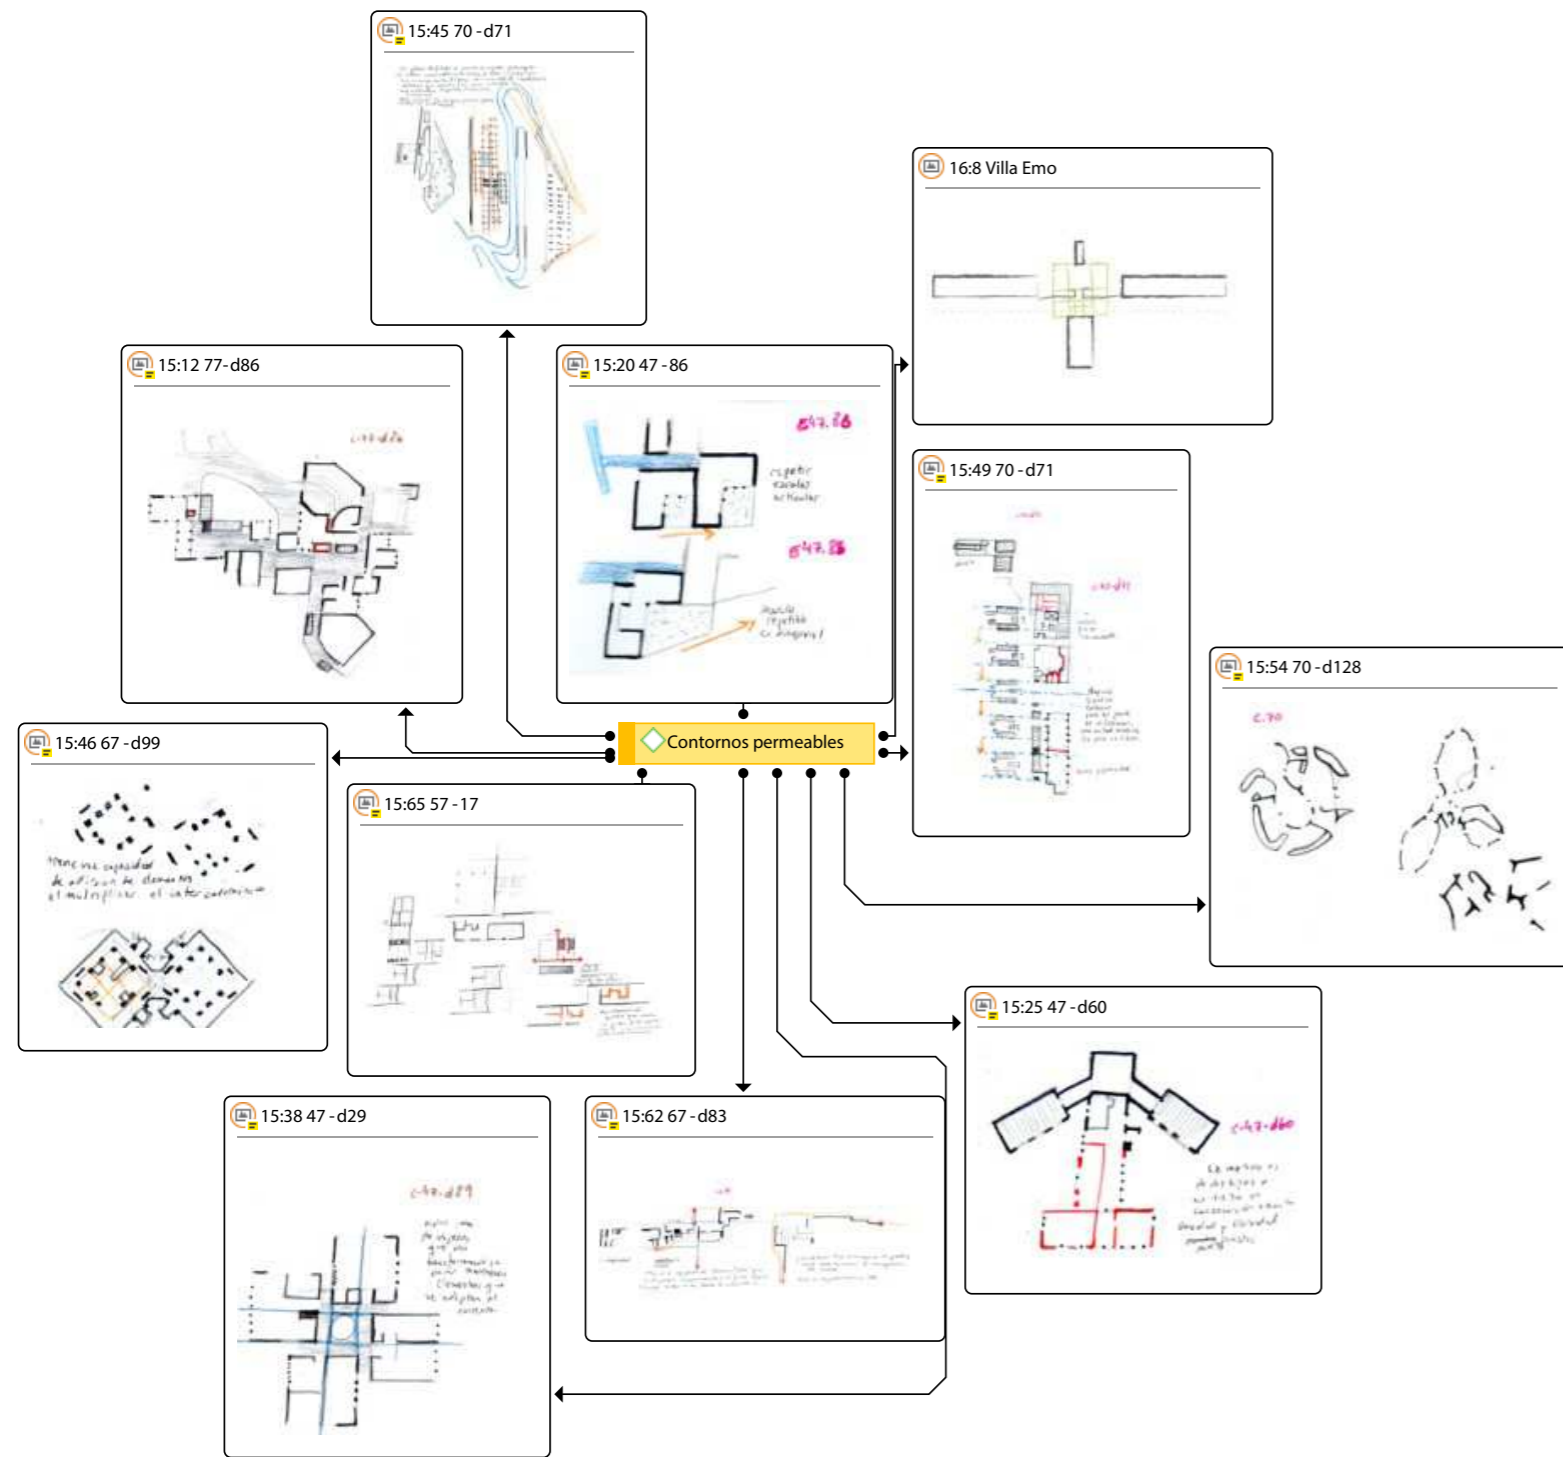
15:45 70 - d71

16:8 Villa Emo

15:12 77-d86

c-77-d86

15:20 47 - 86

c-47. 86

repetir escalas articular

c-47. 86

15:49 70 - d71

c-70-d71

15:54 70 - d128

c.70

Contornos permeables

15:46 67 - d99

tiene una capacidad de adición de elementos al multiplicar el entercruzamiento

15:65 57 - 17

15:25 47 - d60

c-47-d60

15:38 47 - d29

c-47-d29

15:62 67 - d83